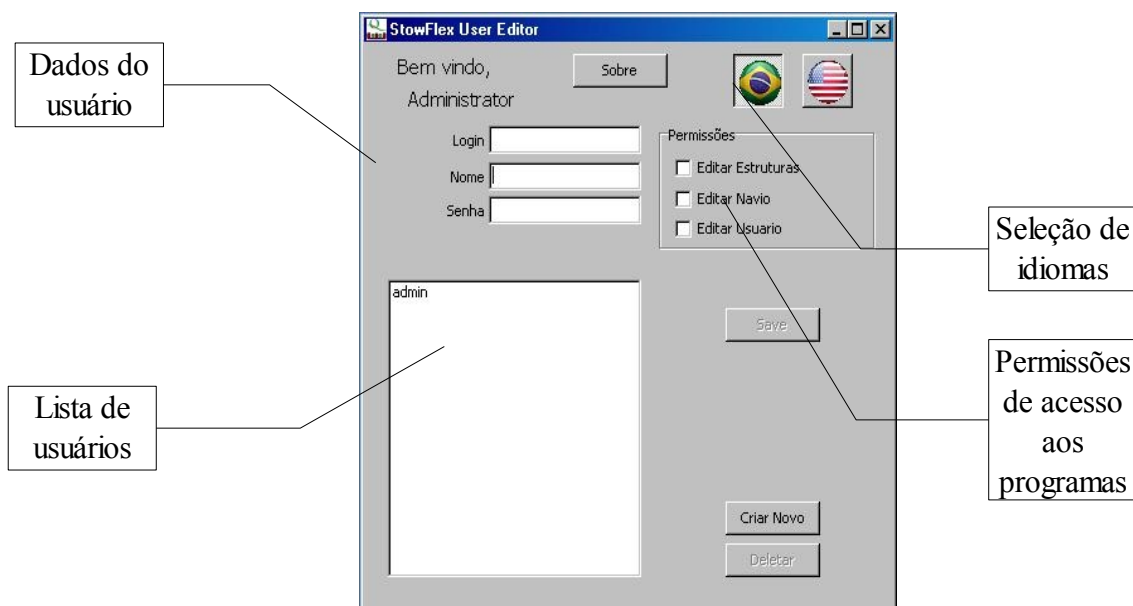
StowFlex User Editor

Dados do usuário

Bem vindo, Administrator

Sobre

Login
Nome
Senha

Permissões
Editar Estruturas
Editar Navio
Editar Usuario

Seleção de idiomas

admin

Save

Lista de usuários

Permissões de acesso aos programas

Criar Novo
Deletar